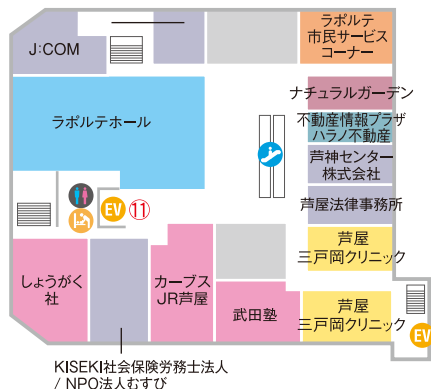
J:COM

ラポルテ
市民サービス
コーナー

ラポルテホール

ナチュラルガーデン

不動産情報プラザ
ハラノ不動産

芦神センター
株式会社

芦屋法律事務所

EV ⑪

しょうがく
社

カーブス
JR芦屋

武田塾

芦屋
三戸岡クリニック

芦屋
三戸岡クリニック

EV

KISEKI社会保険労務士法人
/ NPO法人むすび